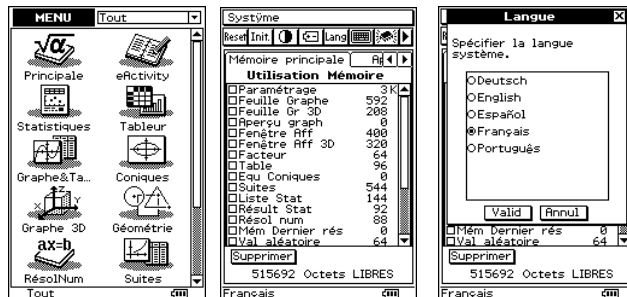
MENU Tout

Principale
eActivity
Statistiques
Tableur
Graphe&Ta...
Coniques
Graphe 3D
Géométrie
RésolNum
Suites

Tout

Systýme

Reset Init. Lang

Mémoire principale

Utilisation Mémoire

| | |
|---|---|
| ☐Paramétrage | 3K |
| ☐Feuille Graphe | 592 |
| ☐Feuille Gr 3D | 208 |
| ☐Aperçu graph | 0 |
| ☐Fenêtre Aff | 400 |
| ☐Fenêtre Aff 3D | 320 |
| ☐Facteur | 64 |
| ☐Table | 96 |
| ☐Equ Coniques | 0 |
| ☐Suites | 544 |
| ☐Liste Stat | 144 |
| ☐Résult Stat | 92 |
| ☐Résol num | 88 |
| ☐Mém Dernier rés | 0 |
| ☐Val aléatoire | 64 |

Supprimer

515692 Octets LIBRES

Français

Langue

Spécifier la langue système.

○Deutsch
○English
○Español
◉Français
○Português

Valid Annul

☐Mém Dernier rés 0
☐Val aléatoire 64

Supprimer

515692 Octets LIBRES

Français